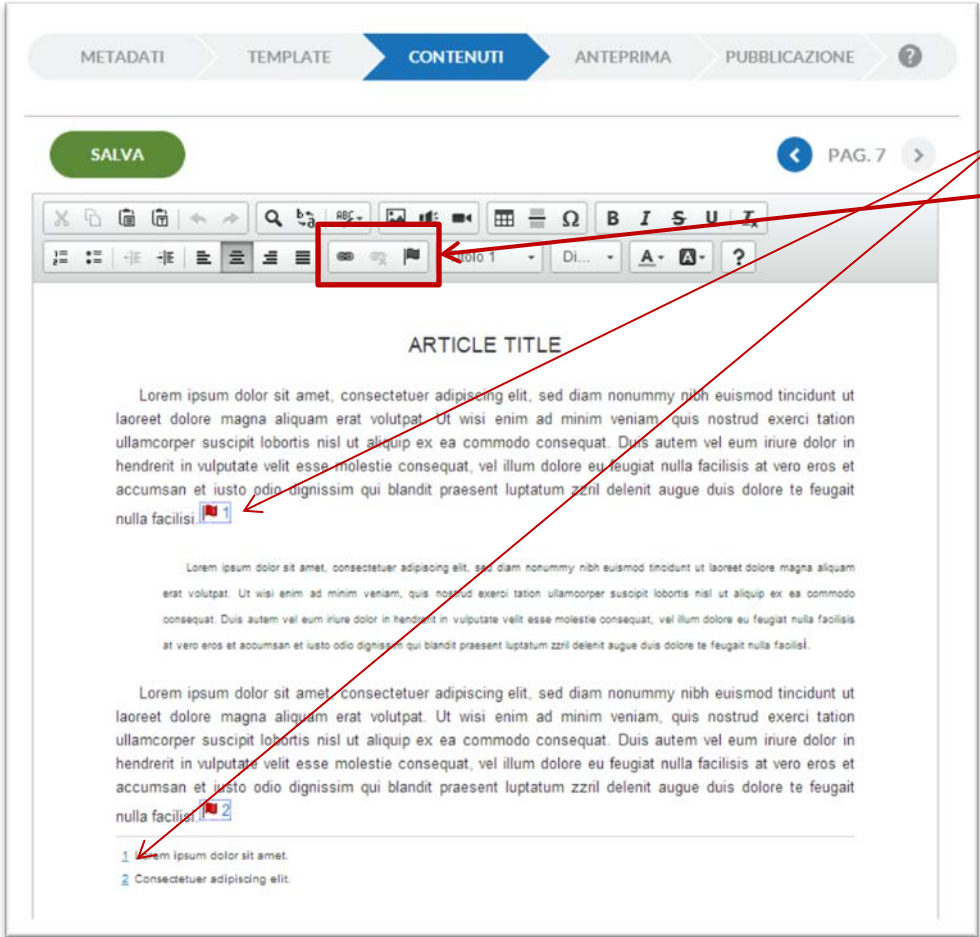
METADATI TEMPLATE CONTENUTI ANTEPRIMA PUBBLICAZIONE ?

SALVA

PAG. 7

ABC

Ω B I S U $T_x$

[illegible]olo 1 Di... A ?

ARTICLE TITLE

Lorem ipsum dolor sit amet, consectetuer adipiscing elit, sed diam nonummy nibh euismod tincidunt ut laoreet dolore magna aliquam erat volutpat. Ut wisi enim ad minim veniam, quis nostrud exerci tation ullamcorper suscipit lobortis nisl ut aliquip ex ea commodo consequat. Duis autem vel eum iriure dolor in hendrerit in vulputate velit esse molestie consequat, vel illum dolore eu feugiat nulla facilisis at vero eros et accumsan et iusto odio dignissim qui blandit praesent luptatum zzril delenit augue duis dolore te feugait nulla facilisi. 1

Lorem ipsum dolor sit amet, consectetuer adipiscing elit, sed diam nonummy nibh euismod tincidunt ut laoreet dolore magna aliquam erat volutpat. Ut wisi enim ad minim veniam, quis nostrud exerci tation ullamcorper suscipit lobortis nisl ut aliquip ex ea commodo consequat. Duis autem vel eum iriure dolor in hendrerit in vulputate velit esse molestie consequat, vel illum dolore eu feugiat nulla facilisis at vero eros et accumsan et iusto odio dignissim qui blandit praesent luptatum zzril delenit augue duis dolore te feugait nulla facilisi.

Lorem ipsum dolor sit amet, consectetuer adipiscing elit, sed diam nonummy nibh euismod tincidunt ut laoreet dolore magna aliquam erat volutpat. Ut wisi enim ad minim veniam, quis nostrud exerci tation ullamcorper suscipit lobortis nisl ut aliquip ex ea commodo consequat. Duis autem vel eum iriure dolor in hendrerit in vulputate velit esse molestie consequat, vel illum dolore eu feugiat nulla facilisis at vero eros et accumsan et iusto odio dignissim qui blandit praesent luptatum zzril delenit augue duis dolore te feugait nulla facilisi. 2

1 Lorem ipsum dolor sit amet.
2 Consectetuer adipiscing elit.